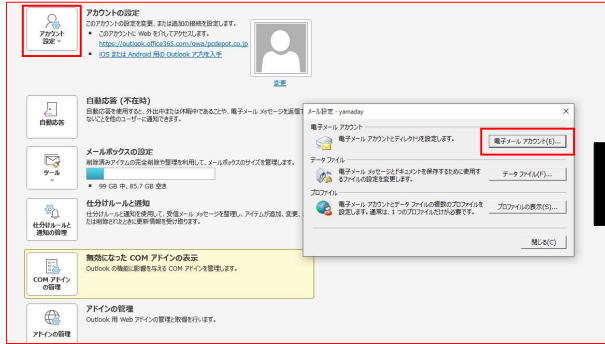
アカウント設定

アカウントの設定
このアカウントの設定を変更、または追加の接続を設定します。
■ このアカウントに Web を介してアクセスします。
https://outlook.office365.com/owa/pcdepot.co.jp
■ iOS または Android 用の Outlook アプリを入手

変更

自動応答

自動応答 (不在時)
自動応答を使用して、外出中または休暇中であることや、電子メール メッセージを返信できないことを他のユーザーに通知できます。

ツール

メールボックスの設定
削除済みアイテムの完全削除や整理を利用して、メールボックスのサイズを管理します。
■ 99 GB 中、85.7 GB 空き

仕分けルールと通知の管理

仕分けルールと通知
仕分けルールと通知を使用して、受信メール メッセージを整理し、アイテムが追加、変更、または削除されたときに更新情報を受け取ります。

COM アドインの管理

無効になった COM アドインの表示
Outlook の機能に影響を与える COM アドインを管理します。

アドインの管理

アドインの管理
Outlook 用 Web アドインの管理と取得を行います。

メール設定 - yamaday
×
電子メール アカウント
電子メール アカウントとディレクトリを設定します。
電子メール アカウント(E)...
データ ファイル
電子メール メッセージとドキュメントを保存するために使用するファイルの設定を変更します。
データ ファイル(F)...
プロファイル
電子メール アカウントとデータ ファイルの複数のプロファイルを設定します。通常は、1 つのプロファイルだけが必要です。
プロファイルの表示(S)...
閉じる(C)